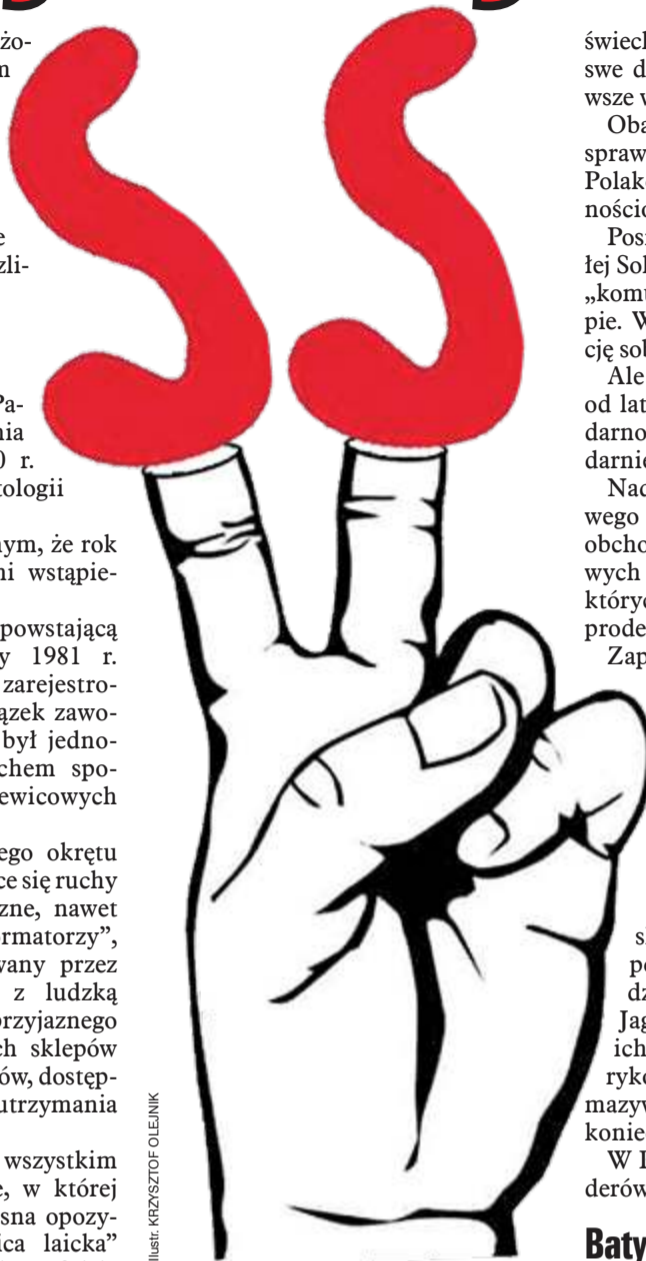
żo-
n

e
zli-

Pa-
nia
0 r.
tologii

nym, że rok
ni wstąpie-

powstającą
y 1981 r.
zarejestro-
ązek zawo-
był jedno-
chem spo-
ewicowych

ego okrętu
ce się ruchy
zne, nawet
rmatorzy",
wany przez
z ludzką
przyjaznego
ch sklepów
ów, dostęp-
utrzymania

wszystkim
e, w której
sna opozy-
ica laicka"

Ilustr. KRZYSZTOF OLEJNIK

świeck
swe d
wsze w

Oba
spraw
Polako
nościo

Posz
łej Sol
„komu
pie. W
cję sol

Ale
od lat
darno
darnie

Nad
wego
obcho
wych
który
prode

Zap

s
p
dz
Jag
ich
ryko
mazyw
konie

W I
derów

Baty